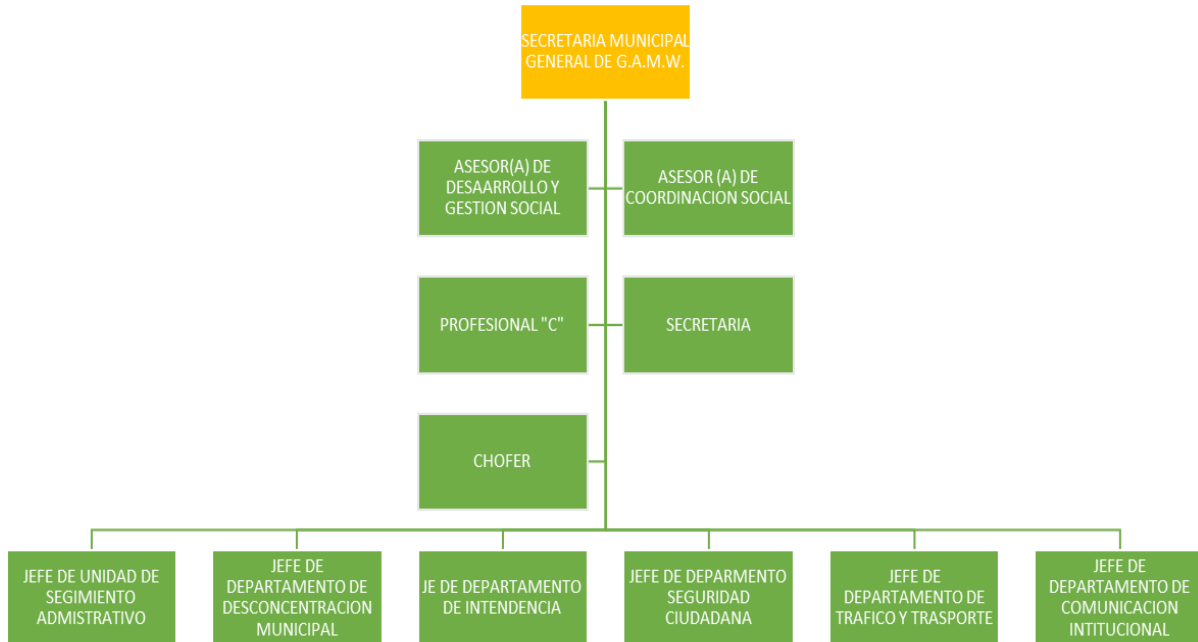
SECRETARIA MUNICIPAL GENERAL DE G.A.M.W.

ASESOR(A) DE DESAARROLLO Y GESTION SOCIAL

ASESOR (A) DE COORDINACION SOCIAL

PROFESIONAL "C"

SECRETARIA

CHOFER

JEFE DE UNIDAD DE SEGIMIENTO ADMISTRATIVO

JEFE DE DEPARTAMENTO DE DESCONCENTRACION MUNICIPAL

JE DE DEPARTAMENTO DE INTENDENCIA

JEFE DE DEPARMENTO SEGURIDAD CIUDADANA

JEFE DE DEPARTAMENTO DE TRAFICO Y TRASPORTE

JEFE DE DEPARTAMENTO DE COMUNICACION INTITUCIONAL